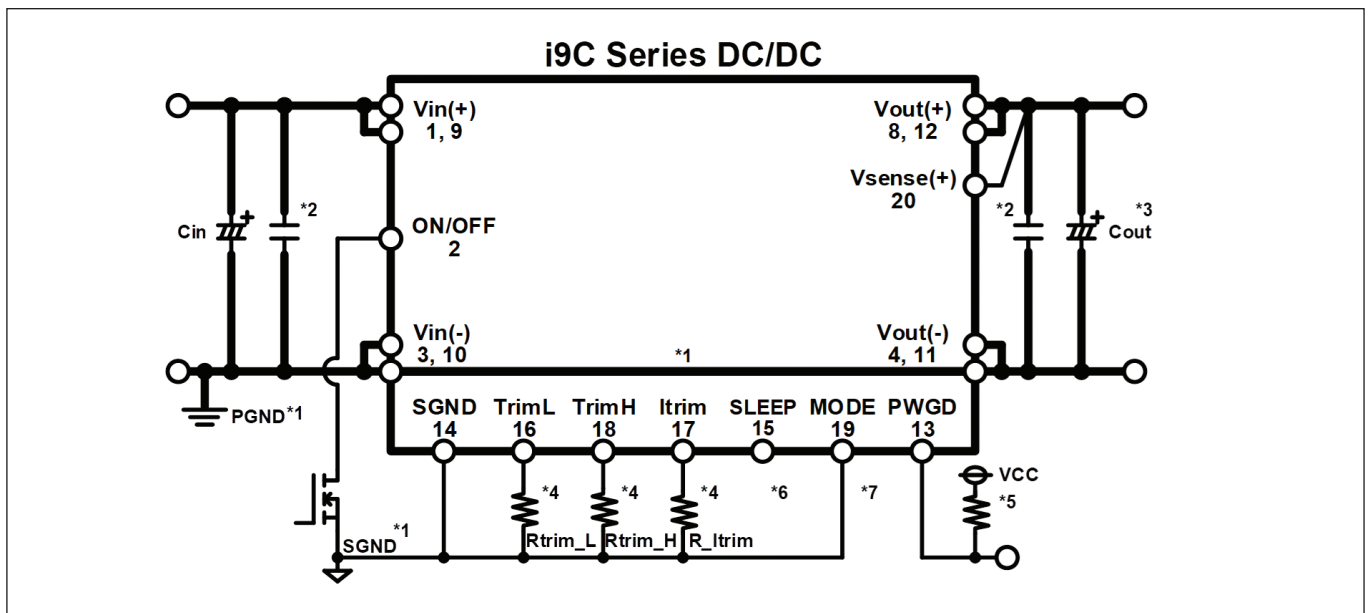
i9C Series DC/DC

Vin(+)
1, 9

ON/OFF
2

Vin(-)
3, 10

Vout(+)
8, 12

Vsense(+)
20

Vout(-)
4, 11

*1

Cin

*2

*2

*3
Cout

PGND*1

SGND
14

TrimL
16

TrimH
18

Itrim
17

SLEEP
15

MODE
19

PWGD
13

VCC

*4

*4

*4

*6

*7

*5

Rtrim_L

Rtrim_H

R_Itrim

SGND*1